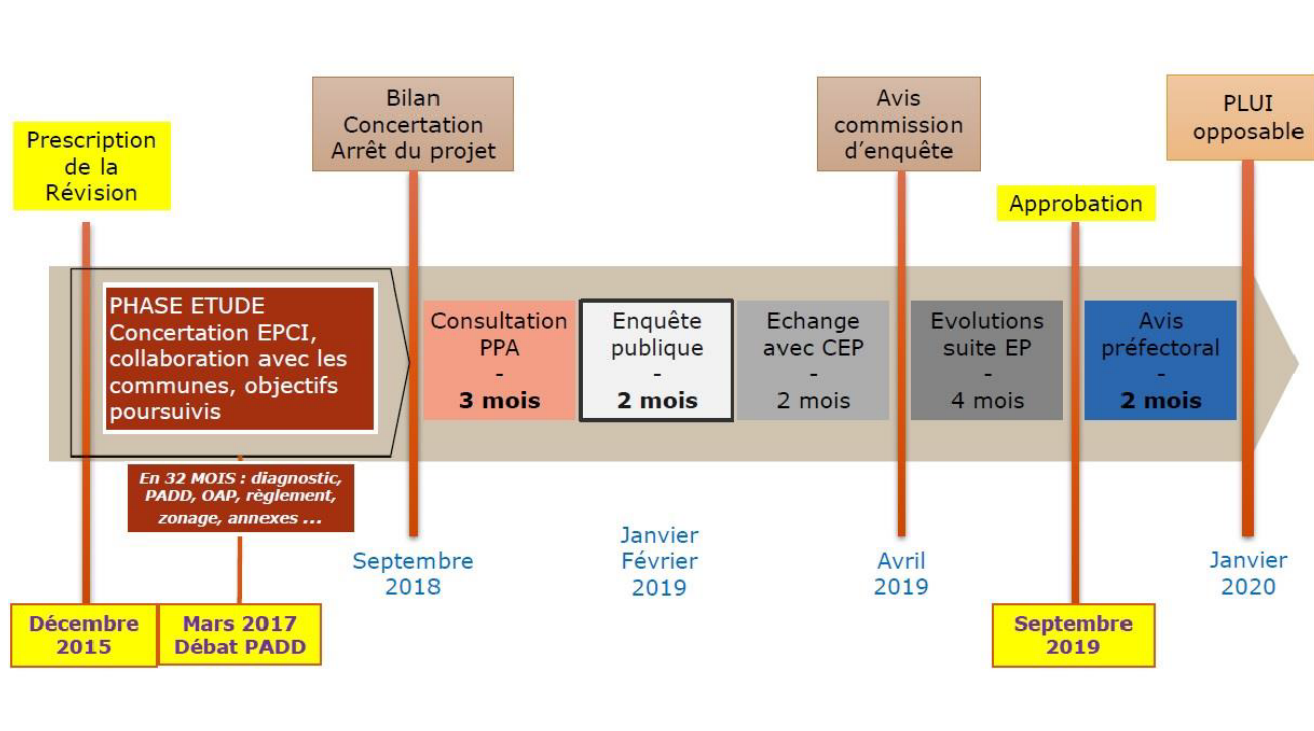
Prescription de la Révision

Bilan Concertation Arrêt du projet

Avis commission d'enquête

PLUI opposable

Approbation

PHASE ETUDE
Concertation EPCI, collaboration avec les communes, objectifs poursuivis

Consultation PPA
-
3 mois

Enquête publique
-
2 mois

Echange avec CEP
-
2 mois

Evolutions suite EP
-
4 mois

Avis préfectoral
-
2 mois

En 32 MOIS : diagnostic, PADD, OAP, règlement, zonage, annexes ...

Septembre 2018

Janvier Février 2019

Avril 2019

Janvier 2020

Décembre 2015

Mars 2017 Débat PADD

Septembre 2019